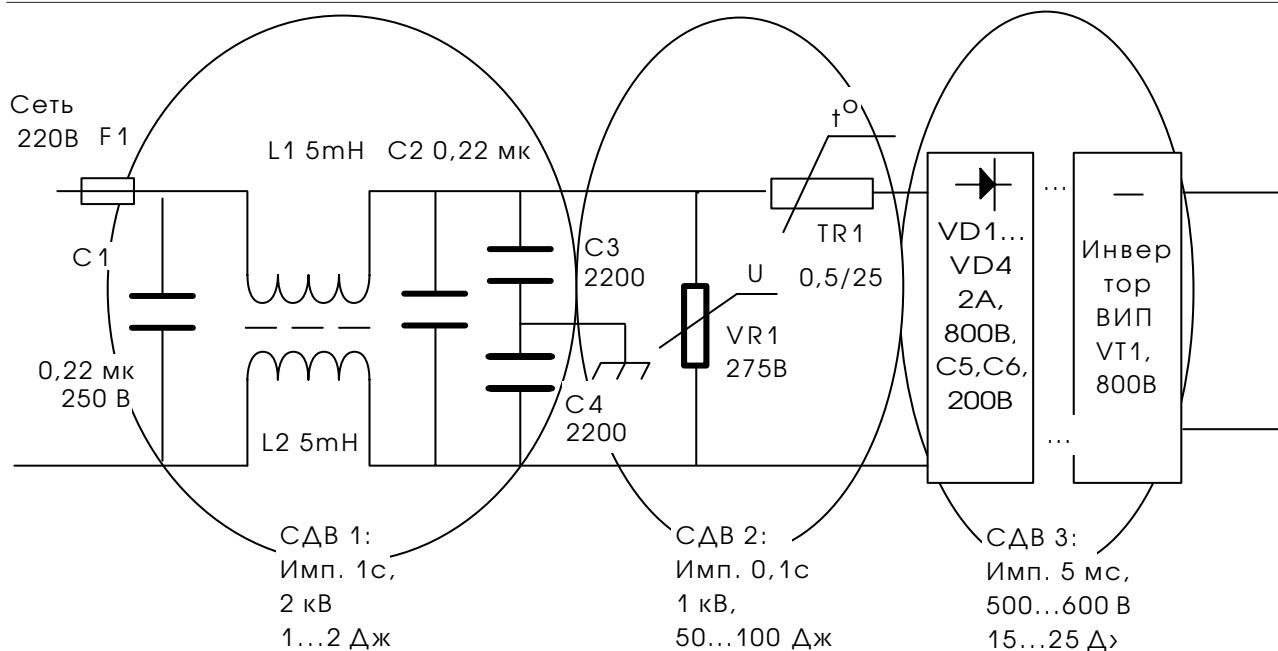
Сеть
220В F1

L1 5mH C2 0,22 мк

C1

0,22 мк
250 В

L2 5mH

C3
2200

C4
2200

U

$t^o$

TR1
0,5/25

VR1
275В

VD1...
VD4
2А,
800В,
С5,С6,
200В

...

Инвер
тор
ВИП
VT1,
800В

...

СДВ 1:
Имп. 1с,
2 кВ
1...2 Дж

СДВ 2:
Имп. 0,1с
1 кВ,
50...100 Дж

СДВ 3:
Имп. 5 мс,
500...600 В
15...25 Д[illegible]